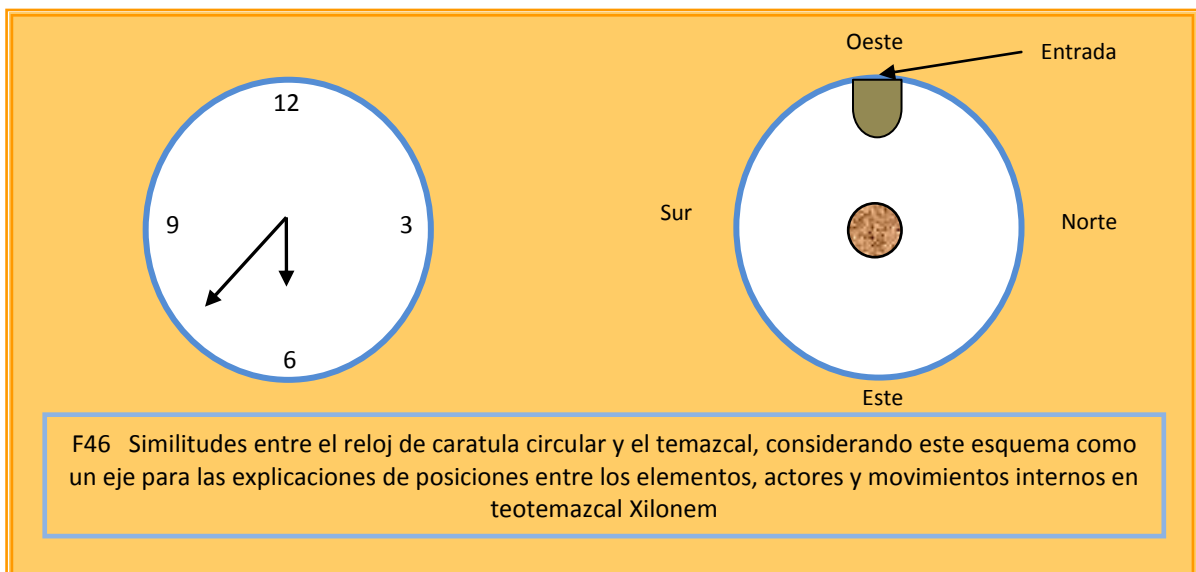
12

9

3

6

Oeste

Entrada

Sur

Norte

Este

F46 Similitudes entre el reloj de caratula circular y el temazcal, considerando este esquema como un eje para las explicaciones de posiciones entre los elementos, actores y movimientos internos en teotemazcal Xilonem